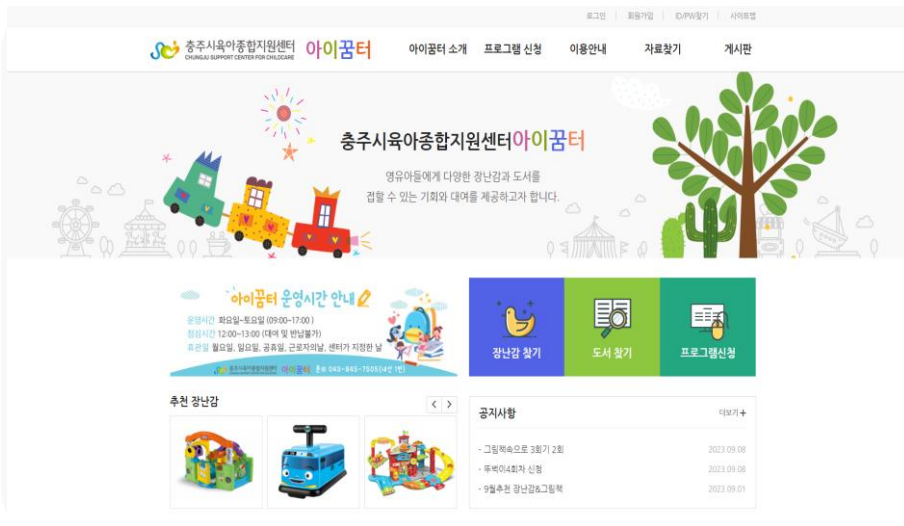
로그인 | 회원가입 | ID/PW찾기 | 사이트맵

충주시육아종합지원센터 CHUNGJU SUPPORT CENTER FOR CHILDCARE 아이꿈터

아이꿈터 소개 프로그램 신청 이용안내 자료찾기 게시판

충주시육아종합지원센터아이꿈터

영유아들에게 다양한 장난감과 도서를 접할 수 있는 기회와 대여를 제공하고자 합니다.

아이꿈터 운영시간 안내

운영시간 화요일~토요일 (09:00~17:00)
점심시간 12:00~13:00 (대여 및 반납불가)
휴관일 월요일, 일요일, 공휴일, 근로자의날, 센터가 지정한 날

충주시육아종합지원센터 아이꿈터 문의 043-845-7505(내선 1번)

장난감 찾기

도서 찾기

프로그램신청

추천 장난감

공지사항 더보기+

- 그림책속으로 3회기 2회 2023.09.08
- 뚜벅이4회차 신청 2023.09.08
- 9월추천 장난감&그림책 2023.09.01